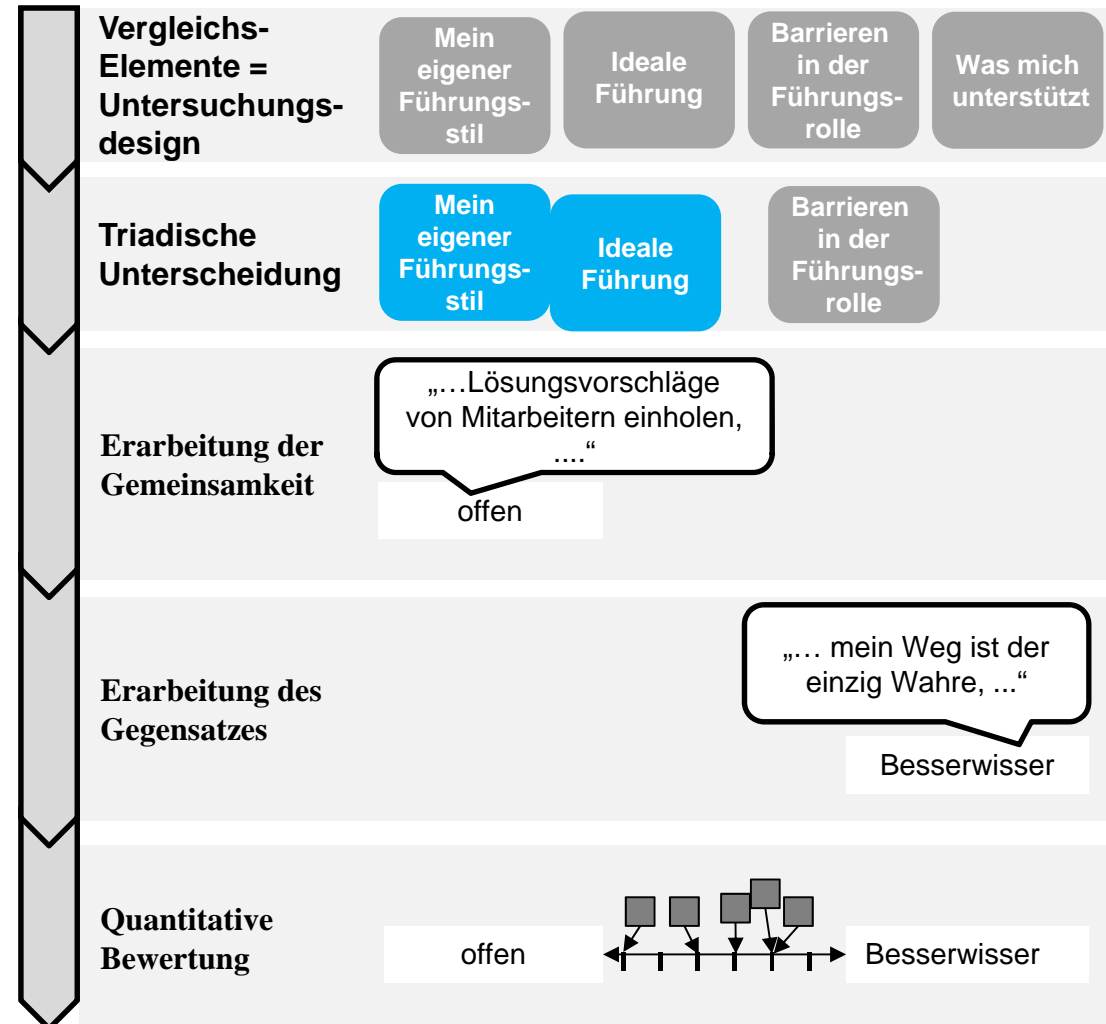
Vergleichs-Elemente = Untersuchungsdesign

Mein eigener Führungsstil

Ideale Führung

Barrieren in der Führungsrolle

Was mich unterstützt

Triadische Unterscheidung

Mein eigener Führungsstil

Ideale Führung

Barrieren in der Führungsrolle

Erarbeitung der Gemeinsamkeit

„…Lösungsvorschläge von Mitarbeitern einholen, ....“

offen

Erarbeitung des Gegensatzes

„… mein Weg ist der einzig Wahre, ...“

Besserwisser

Quantitative Bewertung

offen

Besserwisser